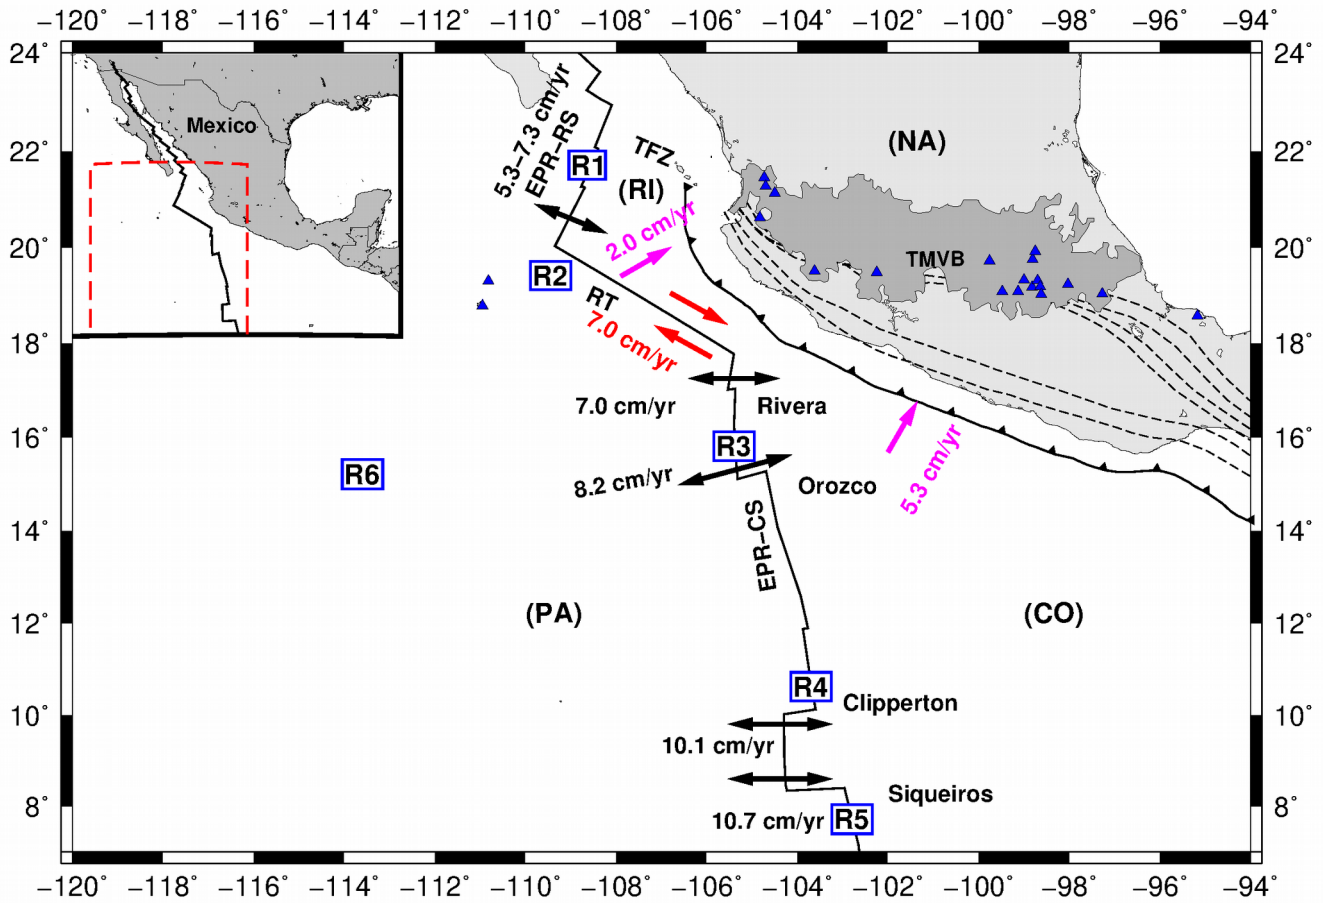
−120˚ −118˚ −116˚ −114˚ −112˚ −110˚ −108˚ −106˚ −104˚ −102˚ −100˚ −98˚ −96˚ −94˚

24˚ 22˚ 20˚ 18˚ 16˚ 14˚ 12˚ 10˚ 8˚

Mexico

5.3–7.3 cm/yr
EPR-RS

R1

TFZ

(RI)

(NA)

2.0 cm/yr

TMVB

R2

RT
7.0 cm/yr

7.0 cm/yr

Rivera

R3

8.2 cm/yr

Orozco

5.3 cm/yr

R6

EPR-CS

(PA)

(CO)

R4

Clipperton

10.1 cm/yr

Siqueiros

10.7 cm/yr

R5

−120˚ −118˚ −116˚ −114˚ −112˚ −110˚ −108˚ −106˚ −104˚ −102˚ −100˚ −98˚ −96˚ −94˚